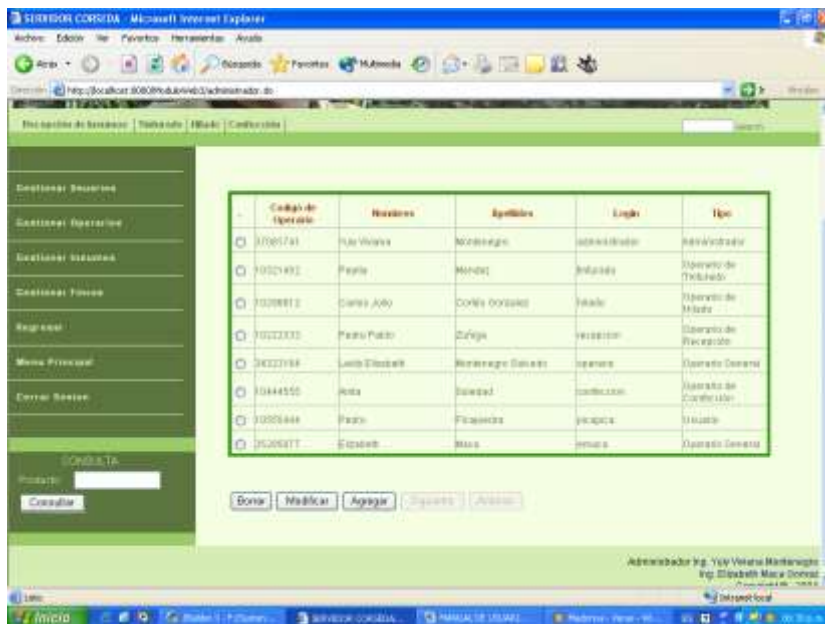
SERVIDOR CORSEDA - Microsoft Internet Explorer

Archivo Edición Ver Favoritos Herramientas Ayuda

Atrás Búsqueda Favoritos Multimedia

Dirección http://localhost:8080/Modulo/Web2/administrador.do Ir Vínculos

Recepción de Insumos | Tinturado | Hilado | Confección | Search

Gestionar Usuarios

Gestionar Operarios

Gestionar Insumos

Gestionar Fincas

Regresar

Menu Principal

Cerrar Sesion

| | Codigo de Operario | Nombres | Apellidos | Login | Tipo |
|---|---|---|---|---|---|
| ○ | 37085741 | Yuly Viviana | Montenegro | administrador | Administrador |
| ○ | 10321492 | Pepito | Mendez | tinturado | Operario de Tinturado |
| ○ | 10288813 | Carlos Julio | Cortés Gonzalez | hilado | Operario de Hilado |
| ○ | 10222333 | Pedro Pablo | Zuñiga | recepcion | Operario de Recepción |
| ○ | 36322158 | Leidy Elisabeth | Montenegro Salcedo | operaria | Operario General |
| ○ | 10444555 | Anita | Soledad | confeccion | Operario de Confección |
| ○ | 10555444 | Pedro | Picapiedra | picapica | Usuario |
| ○ | 25285877 | Elizabeth | Maca | emaca | Operario General |

CONSULTA

Producto:

Consultar

Borrar | Modificar | Agregar | Siguiente | Anterior

Administrador Ing. Yuly Viviana Montenegro
Ing. Elizabeth Maca Gomez
Copyright © 2004

Listo

Intranet local

Inicio

SERVIDOR CORSEDA

MANUAL DE USUARI...